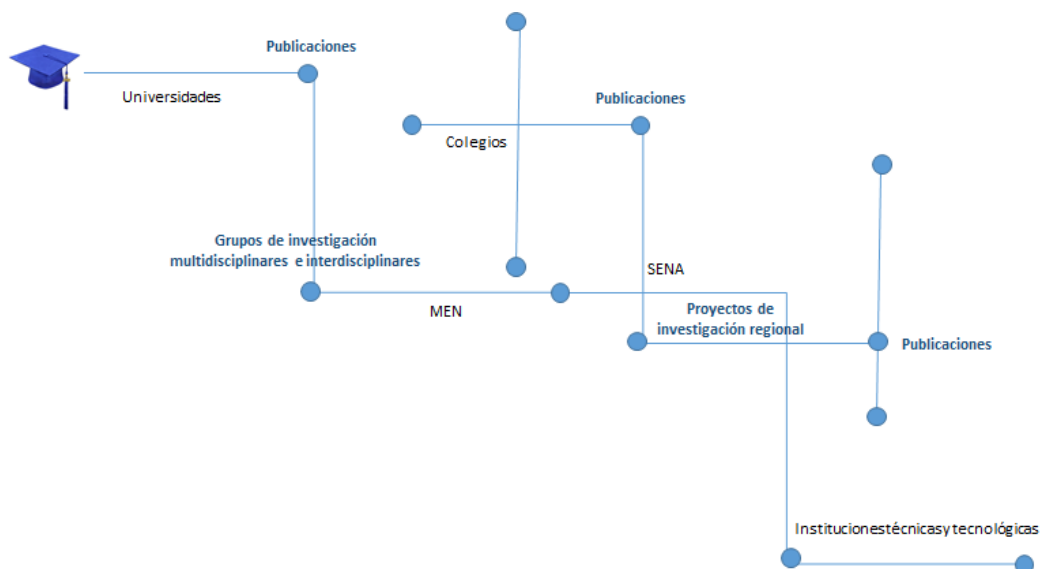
Publicaciones

Universidades

Publicaciones

Colegios

Grupos de investigación multidisciplinares e interdisciplinares

SENA

MEN

Proyectos de investigación regional

Publicaciones

Institucionestécnicasy tecnológicas